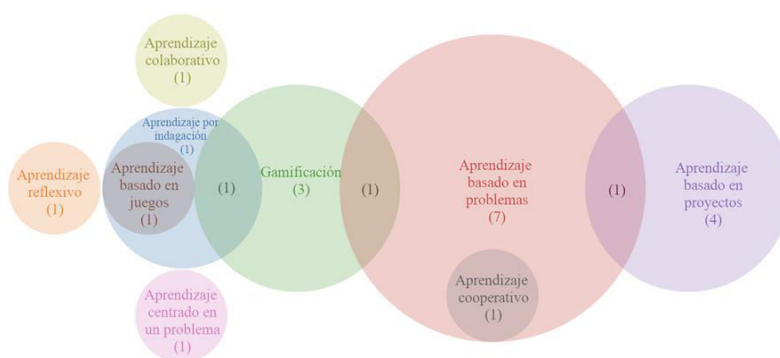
Aprendizaje colaborativo (1)

Aprendizaje por indagación (1)

Aprendizaje reflexivo (1)

Aprendizaje basado en juegos (1)

(1)

Gamificación (3)

(1)

Aprendizaje basado en problemas (7)

(1)

Aprendizaje basado en proyectos (4)

Aprendizaje centrado en un problema (1)

Aprendizaje cooperativo (1)